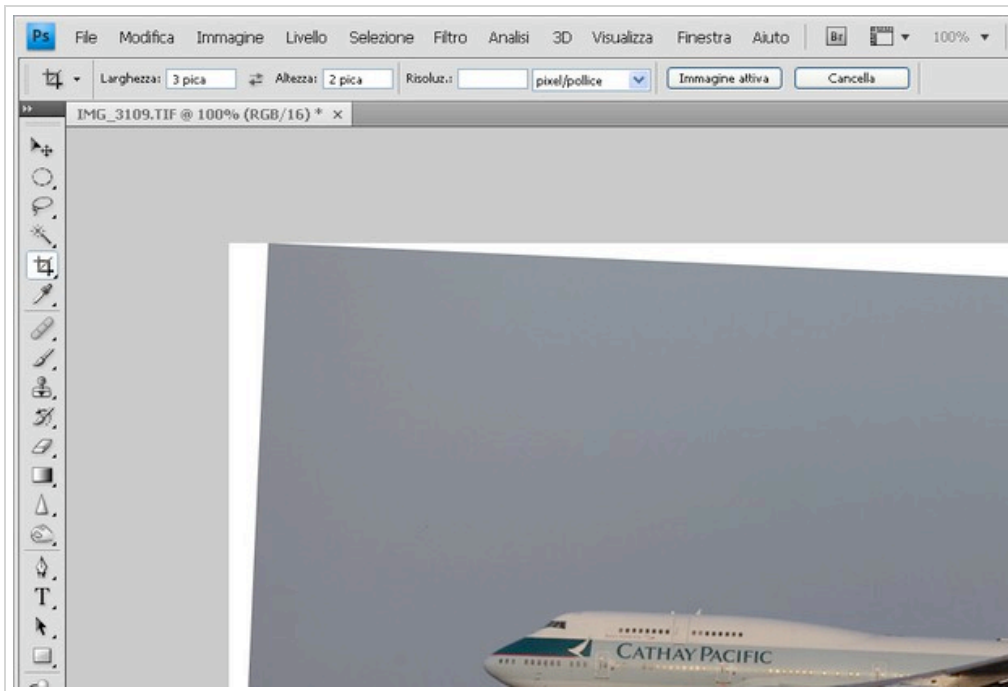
Ps File Modifica Immagine Livello Selezione Filtro Analisi 3D Visualizza Finestra Aiuto Br 100%

Larghezza: 3 pica Altezza: 2 pica Risoluz.: pixel/pollice Immagine attiva Cancella

IMG_3109.TIF @ 100% (RGB/16) * ×

T.

CATHAY PACIFIC